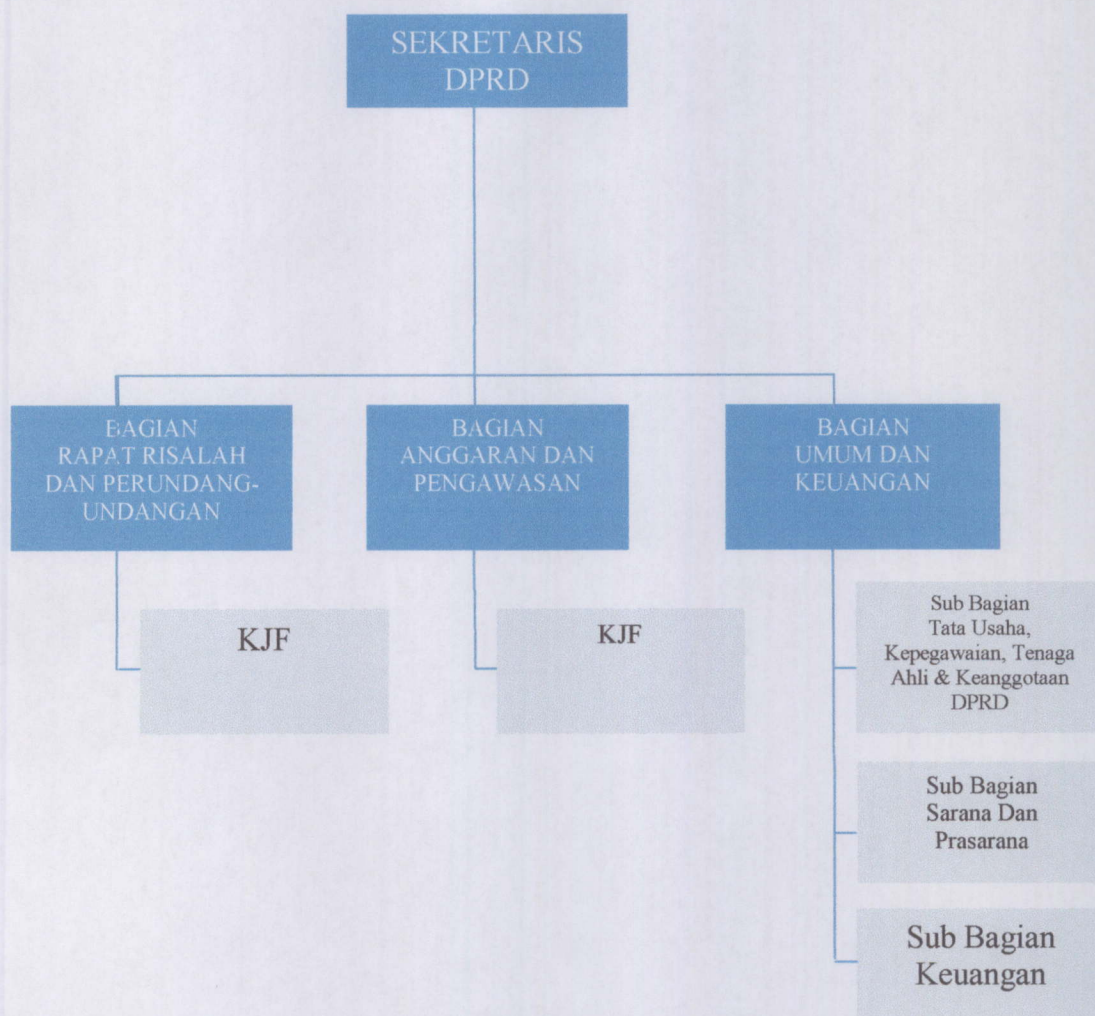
SEKRETARIS DPRD

BAGIAN RAPAT RISALAH DAN PERUNDANG-UNDANGAN

BAGIAN ANGGARAN DAN PENGAWASAN

BAGIAN UMUM DAN KEUANGAN

KJF

KJF

Sub Bagian Tata Usaha, Kepegawaian, Tenaga Ahli & Keanggotaan DPRD

Sub Bagian Sarana Dan Prasarana

Sub Bagian Keuangan